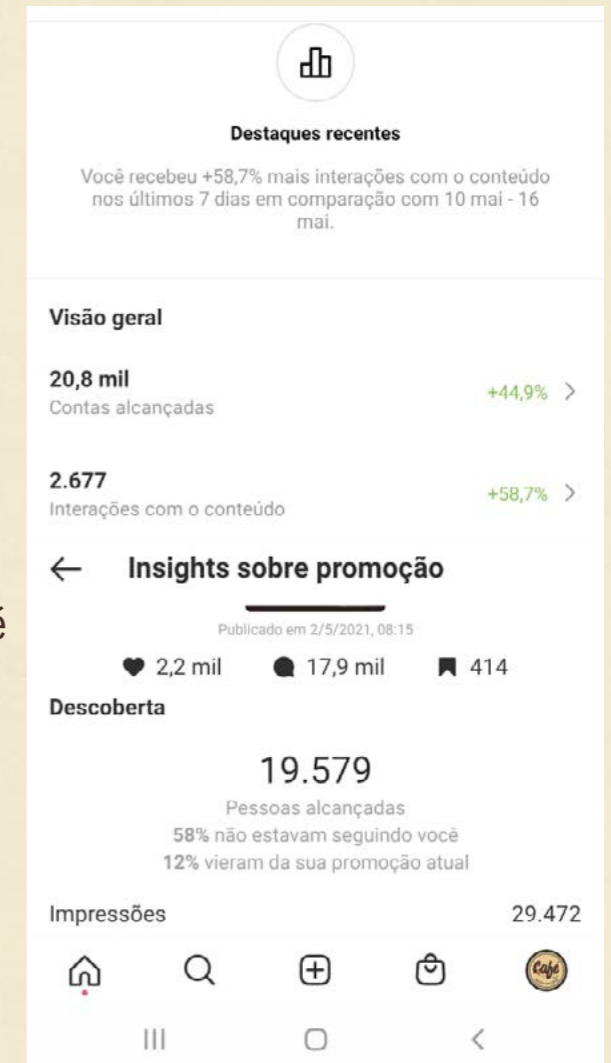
Destaques recentes

Você recebeu +58,7% mais interações com o conteúdo nos últimos 7 dias em comparação com 10 mai - 16 mai.

Visão geral

20,8 mil
Contas alcançadas
+44,9%

2.677
Interações com o conteúdo
+58,7%

Insights sobre promoção

Publicado em 2/5/2021, 08:15

2,2 mil 17,9 mil 414

Descoberta

19.579
Pessoas alcançadas
58% não estavam seguindo você
12% vieram da sua promoção atual

Impressões 29.472

Café

é